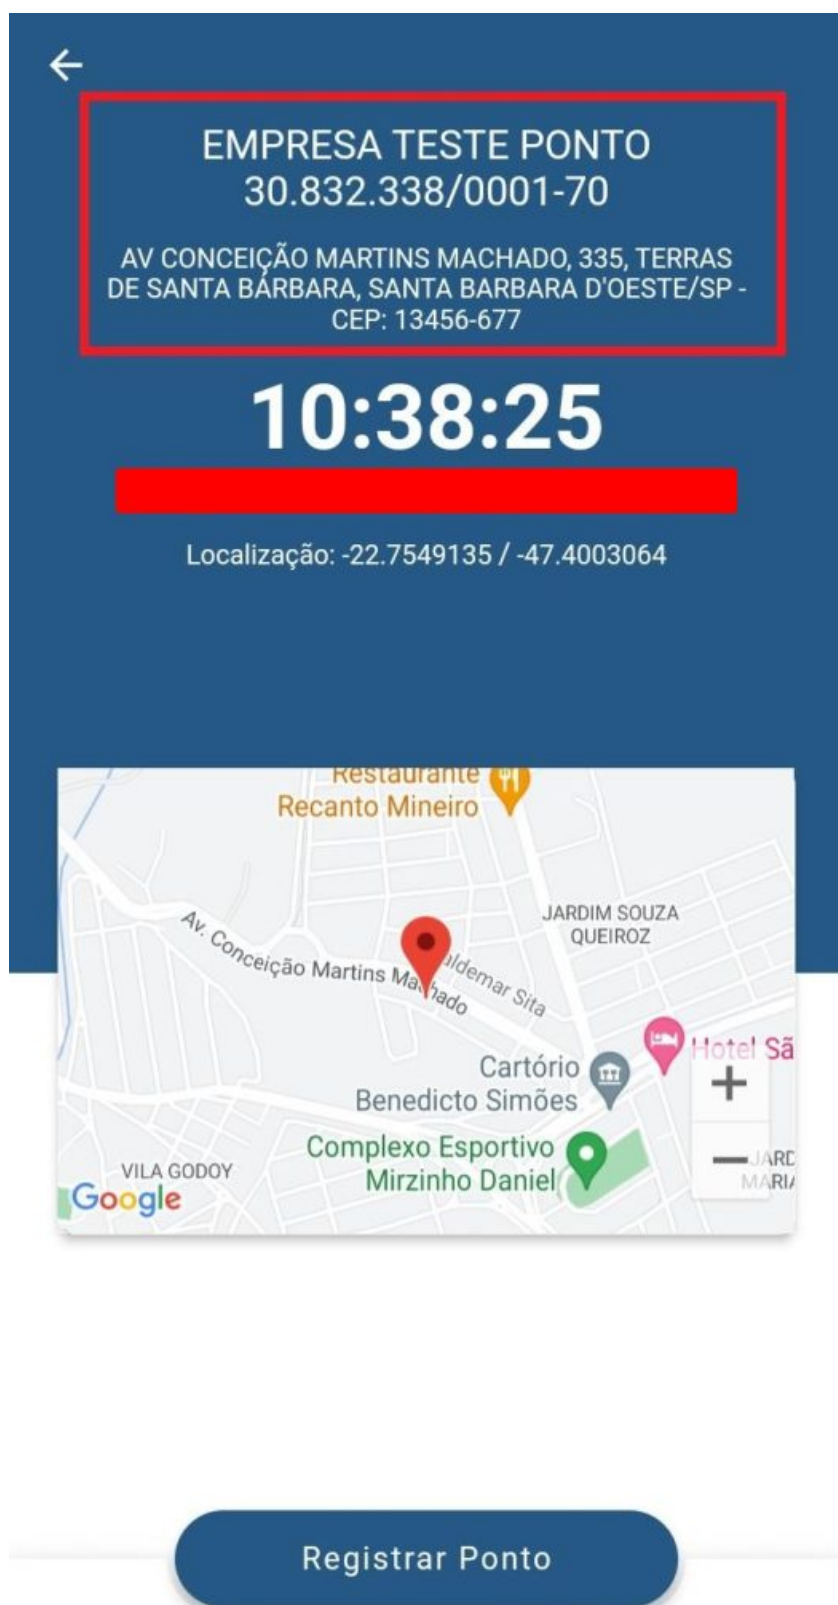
EMPRESA TESTE PONTO
30.832.338/0001-70

AV CONCEIÇÃO MARTINS MACHADO, 335, TERRAS DE SANTA BÁRBARA, SANTA BARBARA D'OESTE/SP - CEP: 13456-677

10:38:25

Localização: -22.7549135 / -47.4003064

Restaurante
Recanto Mineiro

JARDIM SOUZA
QUEIROZ

Av. Conceição Martins Machado

Valdemar Sita

Hotel Sã

Cartório
Benedicto Simões

Complexo Esportivo
Mirzinho Daniel

VILA GODOY

Google

+

−

JARD
MARIA

Registrar Ponto